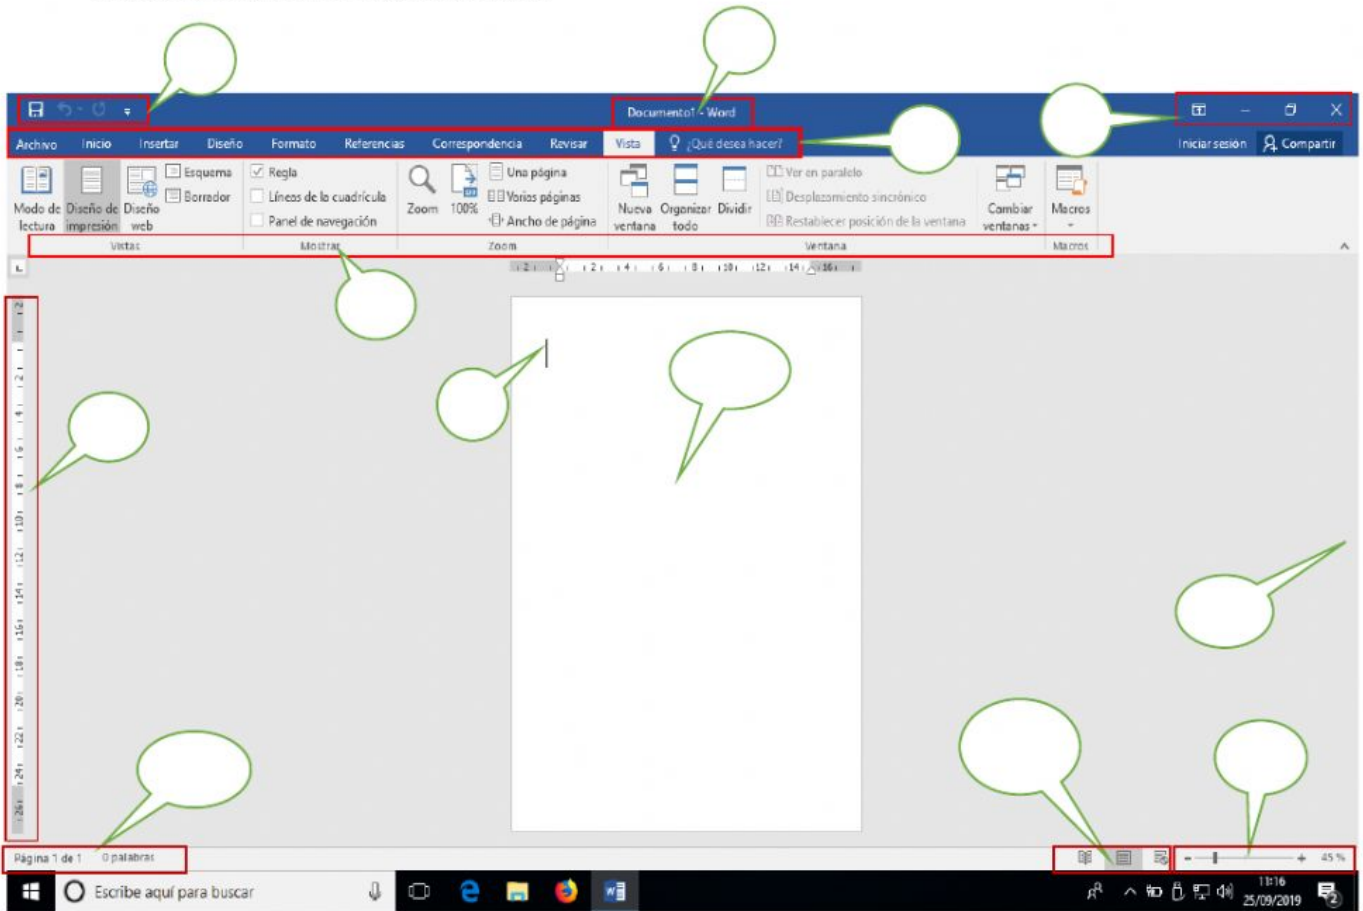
Documento1 - Word

Archivo Inicio Insertar Diseño Formato Referencias Correspondencia Revisar Vista ¿Qué desea hacer?

Iniciar sesión Compartir

Modo de lectura Diseño de impresión Diseño web Esquema Borrador
Vistas

Regla
Líneas de la cuadrícula
Panel de navegación
Mostrar

Zoom 100% Una página Varias páginas Ancho de página
Zoom

Nueva ventana Organizar todo Dividir Ver en paralelo Desplazamiento sincrónico Restablecer posición de la ventana
Ventana

Cambiar ventanas
Macros
Macros

Página 1 de 1 0 palabras

45 %

Escribe aquí para buscar

11:16
25/09/2019